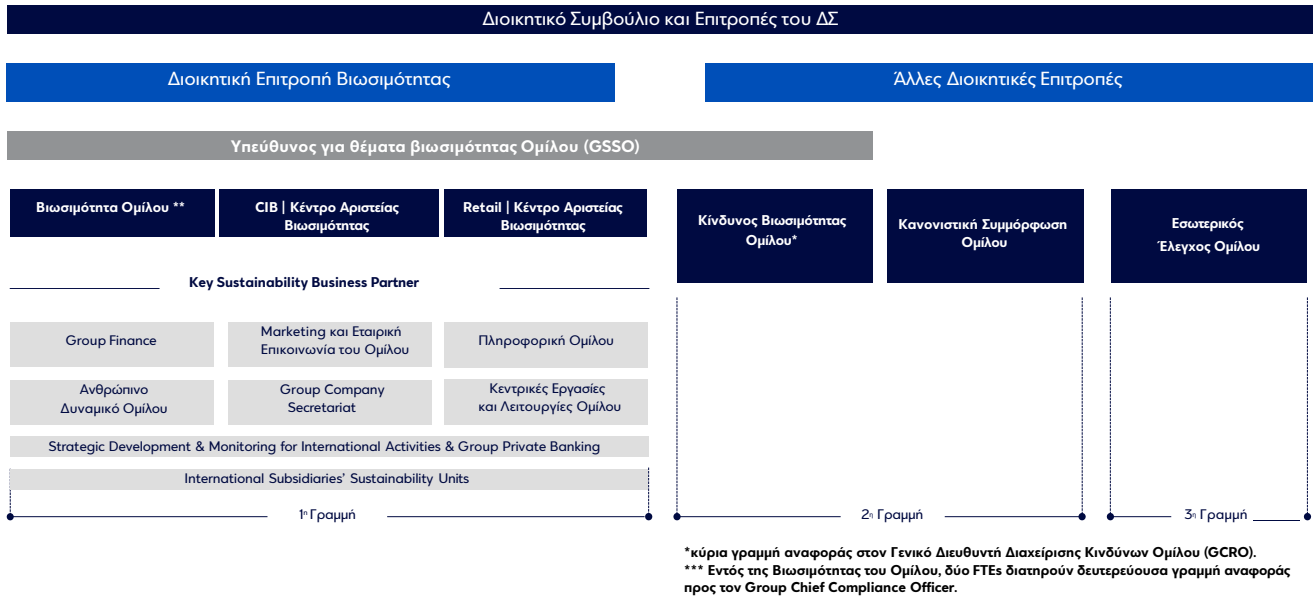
Διοικητικό Συμβούλιο και Επιτροπές του ΔΣ

Διοικητική Επιτροπή Βιωσιμότητας

Άλλες Διοικητικές Επιτροπές

Υπεύθυνος για θέματα βιωσιμότητας Ομίλου (GSSO)

Βιωσιμότητα Ομίλου **

CIB | Κέντρο Αριστείας Βιωσιμότητας

Retail | Κέντρο Αριστείας Βιωσιμότητας

Κίνδυνος Βιωσιμότητας Ομίλου*

Κανονιστική Συμμόρφωση Ομίλου

Εσωτερικός Έλεγχος Ομίλου

Key Sustainability Business Partner

Group Finance

Marketing και Εταιρική Επικοινωνία του Ομίλου

Πληροφορική Ομίλου

Ανθρώπινο Δυναμικό Ομίλου

Group Company Secretariat

Κεντρικές Εργασίες και Λειτουργίες Ομίλου

Strategic Development & Monitoring for International Activities & Group Private Banking

International Subsidiaries' Sustainability Units

1η Γραμμή

2η Γραμμή

3η Γραμμή

*κύρια γραμμή αναφοράς στον Γενικό Διευθυντή Διαχείρισης Κινδύνων Ομίλου (GCRO).
*** Εντός της Βιωσιμότητας του Ομίλου, δύο FTEs διατηρούν δευτερεύουσα γραμμή αναφοράς προς τον Group Chief Compliance Officer.